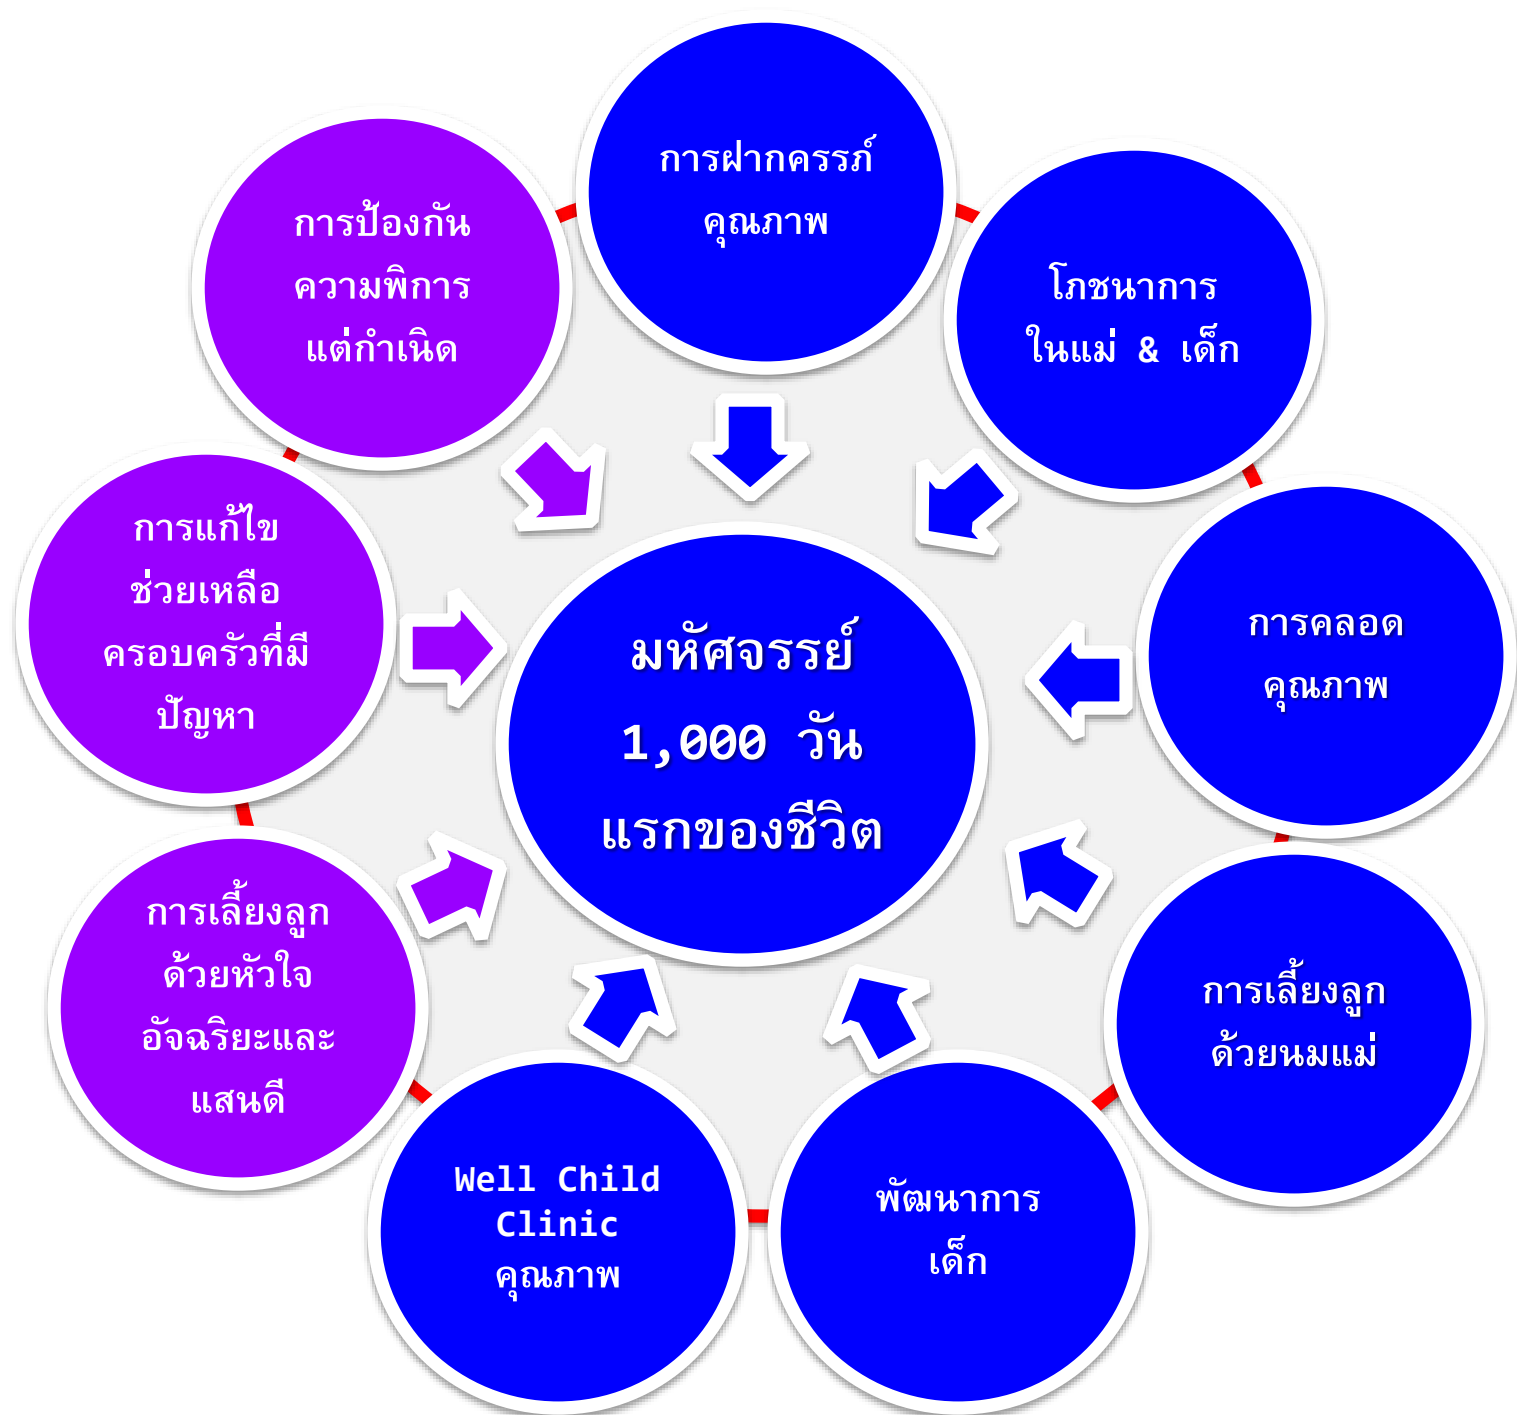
มหัศจรรย์
1,000 วัน
แรกของชีวิต

การฝากครรภ์
คุณภาพ

โภชนาการ
ในแม่ & เด็ก

การคลอด
คุณภาพ

การเลี้ยงลูก
ด้วยนมแม่

พัฒนาการ
เด็ก

Well Child Clinic
คุณภาพ

การเลี้ยงลูก
ด้วยหัวใจ
อัจฉริยะและ
แสนดี

การแก้ไข
ช่วยเหลือ
ครอบครัวที่มี
ปัญหา

การป้องกัน
ความพิการ
แต่กำเนิด